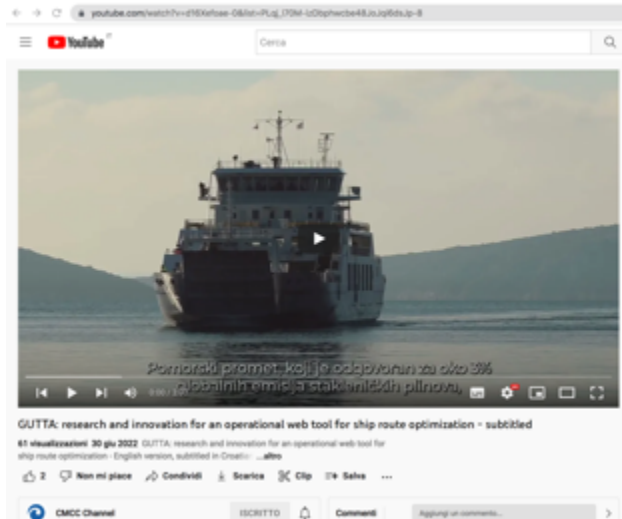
youtube.com/watch?v=d16Xefoae-0&list=PLqLI70M-Iz0bphwcbe48Jo.Iq6ds.ip-8

YouTube IT

Cerca

Pomorski promet, koji je odgovoran za oko 3% globalnih emisija stakleničkih plinova,

0:00 / 3:00

GUTTA: research and innovation for an operational web tool for ship route optimization - subtitled

61 visualizzazioni 30 giu 2022 GUTTA: research and innovation for an operational web tool for ship route optimization - English version, subtitled in Croatian ...altro

2 Non mi piace Condividi Scarica Clip Salva ...

CMCC Channel ISCRITTO

Commenti Aggiungi un commento...